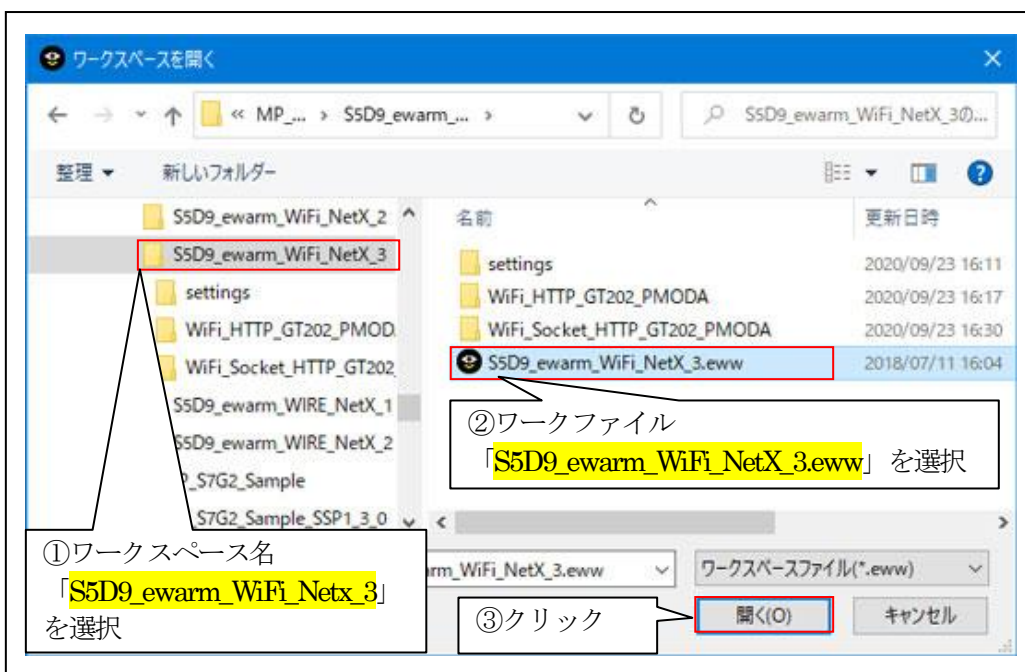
ワークスペースを開く

« MP_... › S5D9_ewarm_... ›

S5D9_ewarm_WiFi_NetX_3の...

整理 ▾ 新しいフォルダー

S5D9_ewarm_WiFi_NetX_2
S5D9_ewarm_WiFi_NetX_3
settings
WiFi_HTTP_GT202_PMOD
WiFi_Socket_HTTP_GT202
S5D9_ewarm_WIRE_NetX_1
S5D9_ewarm_WIRE_NetX_2
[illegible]_S7G2_Sample
S7G2_Sample_SSP1_3_0

| 名前 | 更新日時 |
|---|---|
| settings | 2020/09/23 16:11 |
| WiFi_HTTP_GT202_PMODA | 2020/09/23 16:17 |
| WiFi_Socket_HTTP_GT202_PMODA | 2020/09/23 16:30 |
| S5D9_ewarm_WiFi_NetX_3.eww | 2018/07/11 16:04 |

②ワークファイル「S5D9_ewarm_WiFi_NetX_3.eww」を選択

①ワークスペース名「S5D9_ewarm_WiFi_Netx_3」を選択

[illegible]rm_WiFi_NetX_3.eww

ワークスペースファイル(*.eww)

③クリック

開く(O)

キャンセル